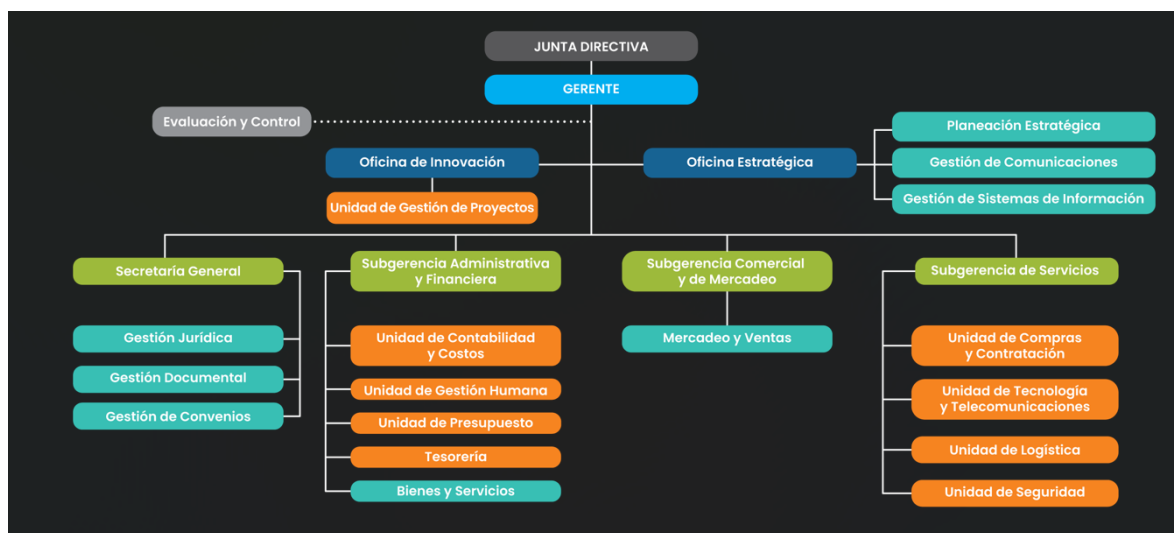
JUNTA DIRECTIVA

GERENTE

Evaluación y Control

Oficina de Innovación

Unidad de Gestión de Proyectos

Oficina Estratégica

Planeación Estratégica

Gestión de Comunicaciones

Gestión de Sistemas de Información

Secretaría General

Gestión Jurídica

Gestión Documental

Gestión de Convenios

Subgerencia Administrativa y Financiera

Unidad de Contabilidad y Costos

Unidad de Gestión Humana

Unidad de Presupuesto

Tesorería

Bienes y Servicios

Subgerencia Comercial y de Mercadeo

Mercadeo y Ventas

Subgerencia de Servicios

Unidad de Compras y Contratación

Unidad de Tecnología y Telecomunicaciones

Unidad de Logística

Unidad de Seguridad